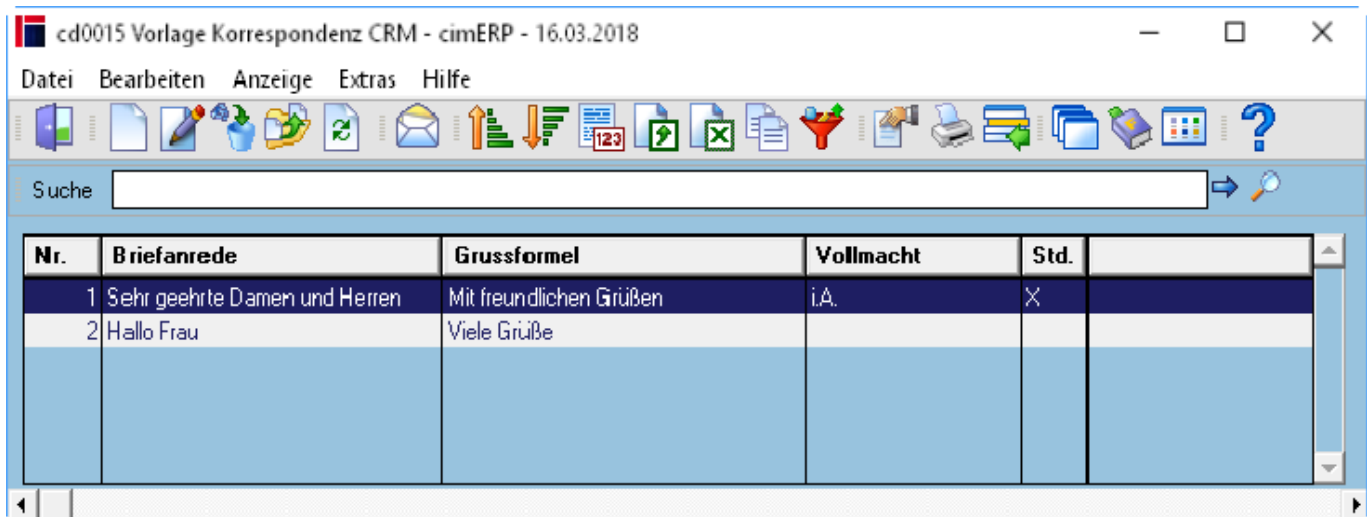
cd0015 Vorlage Korrespondenz CRM - cimERP - 16.03.2018

Datei Bearbeiten Anzeige Extras Hilfe

Suche

| Nr. | Briefanrede | Grussformel | Vollmacht | Std. | |
|---|---|---|---|---|---|
| 1 | Sehr geehrte Damen und Herren | Mit freundlichen Grüßen | i.A. | X | |
| 2 | Hallo Frau | Viele Grüße | | | |